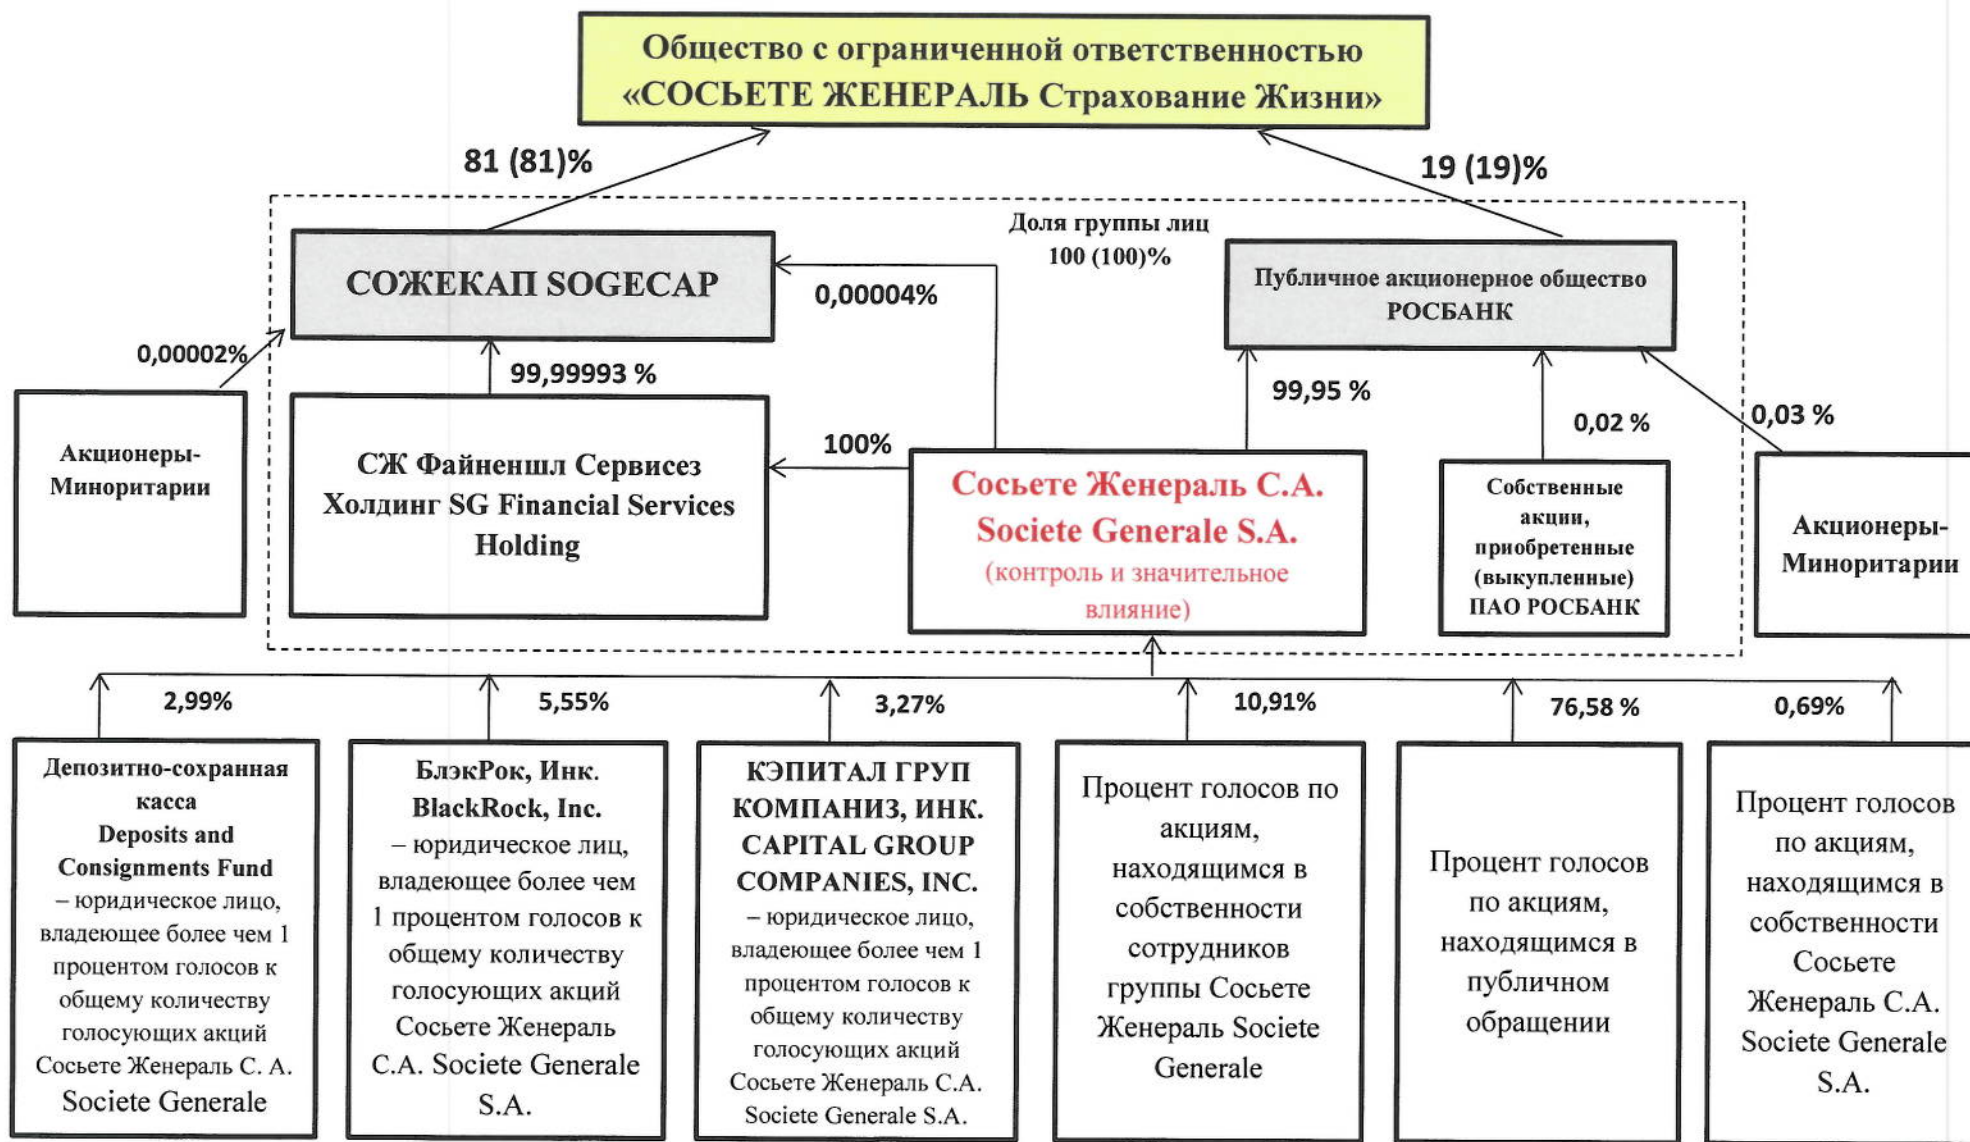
Общество с ограниченной ответственностью «СОСЬЕТЕ ЖЕНЕРАЛЬ Страхование Жизни»

81 (81)%

19 (19)%

Доля группы лиц 100 (100)%

СОЖЕКАП SOGECAP

0,00004%

Публичное акционерное общество РОСБАНК

0,00002%

99,99993 %

99,95 %

0,02 %

0,03 %

Акционеры-Миноритарии

СЖ Файненшл Сервисез Холдинг SG Financial Services Holding

100%

Сосьете Женераль С.А. Societe Generale S.A. (контроль и значительное влияние)

Собственные акции, приобретенные (выкупленные) ПАО РОСБАНК

Акционеры-Миноритарии

2,99%

5,55%

3,27%

10,91%

76,58 %

0,69%

Депозитно-сохранная касса Deposits and Consignments Fund – юридическое лицо, владеющее более чем 1 процентом голосов к общему количеству голосующих акций Сосьете Женераль С. А. Societe Generale

БлэкРок, Инк. BlackRock, Inc. – юридическое лиц, владеющее более чем 1 процентом голосов к общему количеству голосующих акций Сосьете Женераль С.А. Societe Generale S.A.

КЭПИТАЛ ГРУП КОМПАНИЗ, ИНК. CAPITAL GROUP COMPANIES, INC. – юридическое лицо, владеющее более чем 1 процентом голосов к общему количеству голосующих акций Сосьете Женераль С.А. Societe Generale S.A.

Процент голосов по акциям, находящимся в собственности сотрудников группы Сосьете Женераль Societe Generale

Процент голосов по акциям, находящимся в публичном обращении

Процент голосов по акциям, находящимся в собственности Сосьете Женераль С.А. Societe Generale S.A.